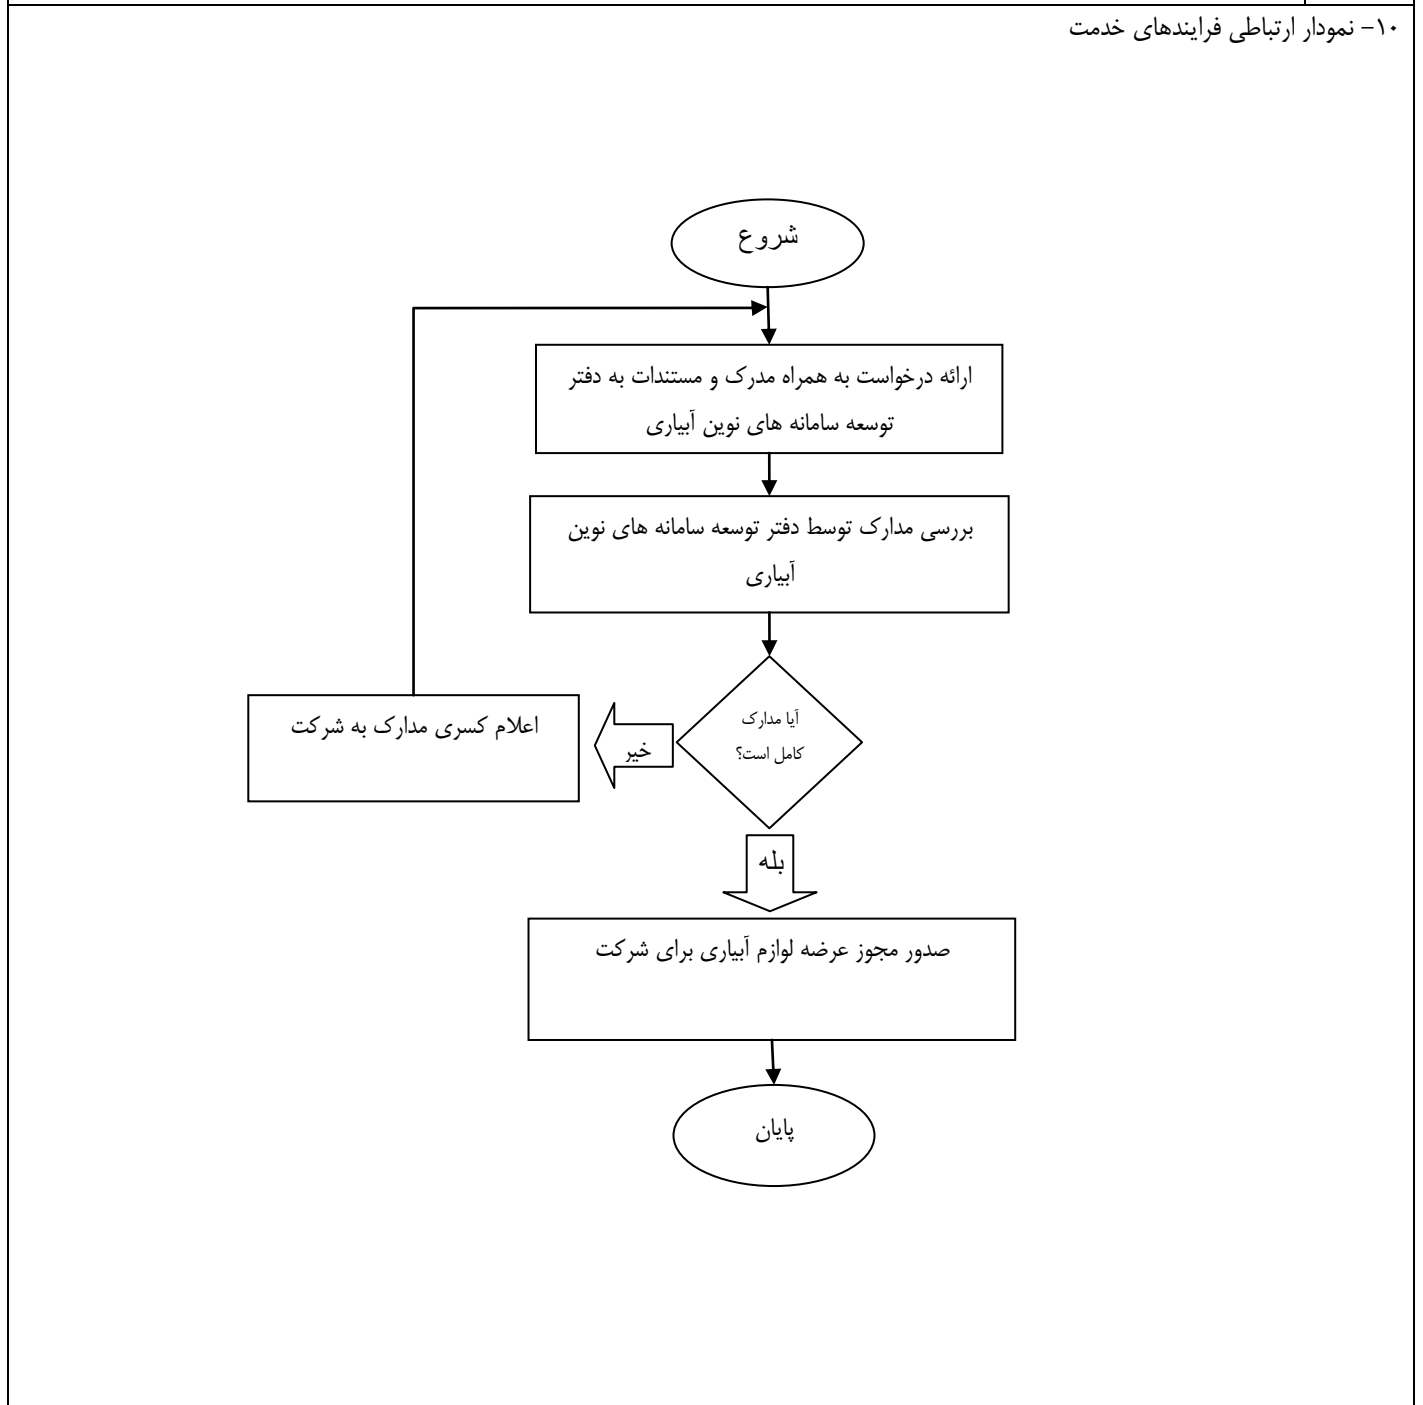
۱۰- نمودار ارتباطی فرایندهای خدمت

شروع

ارائه درخواست به همراه مدرک و مستندات به دفتر توسعه سامانه های نوین آبیاری

بررسی مدارک توسط دفتر توسعه سامانه های نوین آبیاری

آیا مدارک کامل است؟

خیر

اعلام کسری مدارک به شرکت

بله

صدور مجوز عرضه لوازم آبیاری برای شرکت

پایان